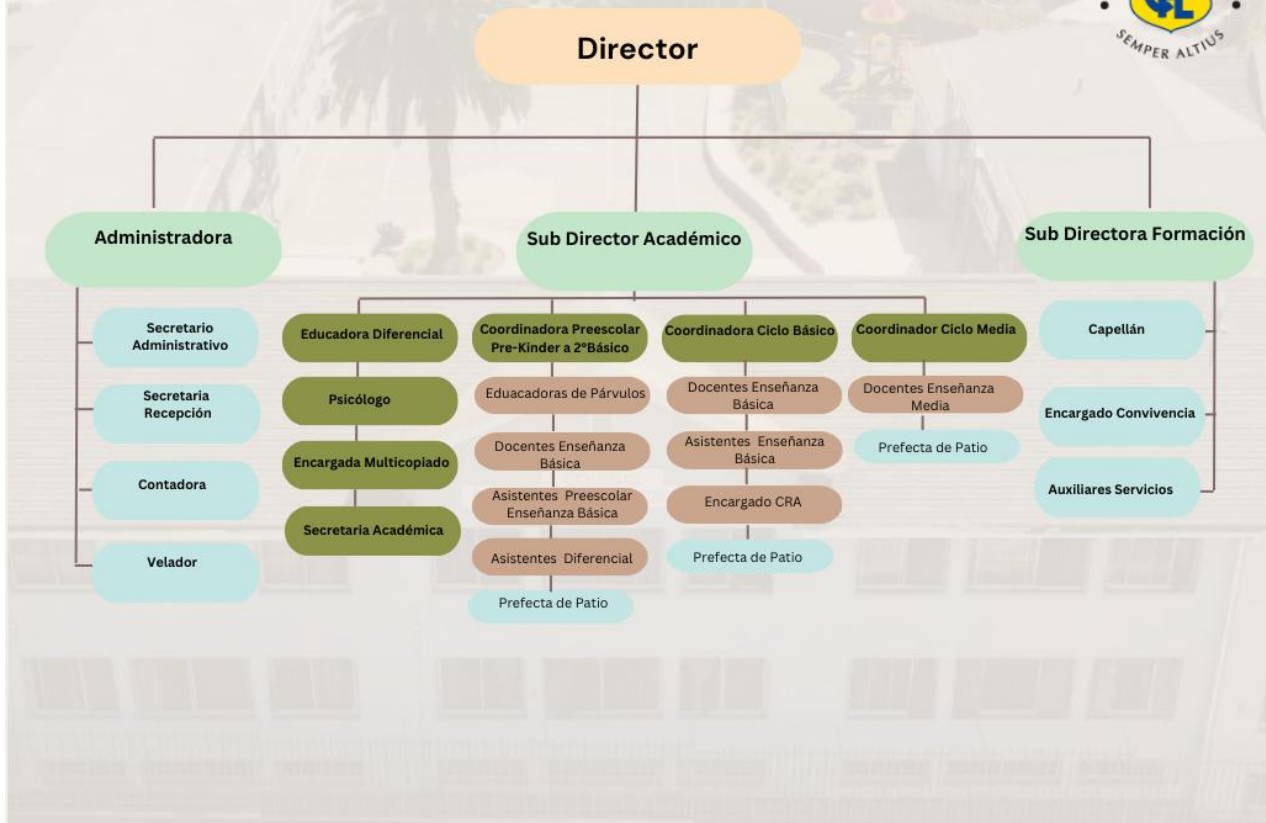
SEMPER ALTIUS

Director

Administradora

Sub Director Académico

Sub Directora Formación

Secretario Administrativo

Secretaria Recepción

Contadora

Velador

Educadora Diferencial

Psicólogo

Encargada Multicopiado

Secretaria Académica

Coordinadora Preescolar Pre-Kinder a 2°Básico

Eduacadoras de Párvulos

Docentes Enseñanza Básica

Asistentes Preescolar Enseñanza Básica

Asistentes Diferencial

Prefecta de Patio

Coordinadora Ciclo Básico

Docentes Enseñanza Básica

Asistentes Enseñanza Básica

Encargado CRA

Prefecta de Patio

Coordinador Ciclo Media

Docentes Enseñanza Media

Prefecta de Patio

Capellán

Encargado Convivencia

Auxiliares Servicios